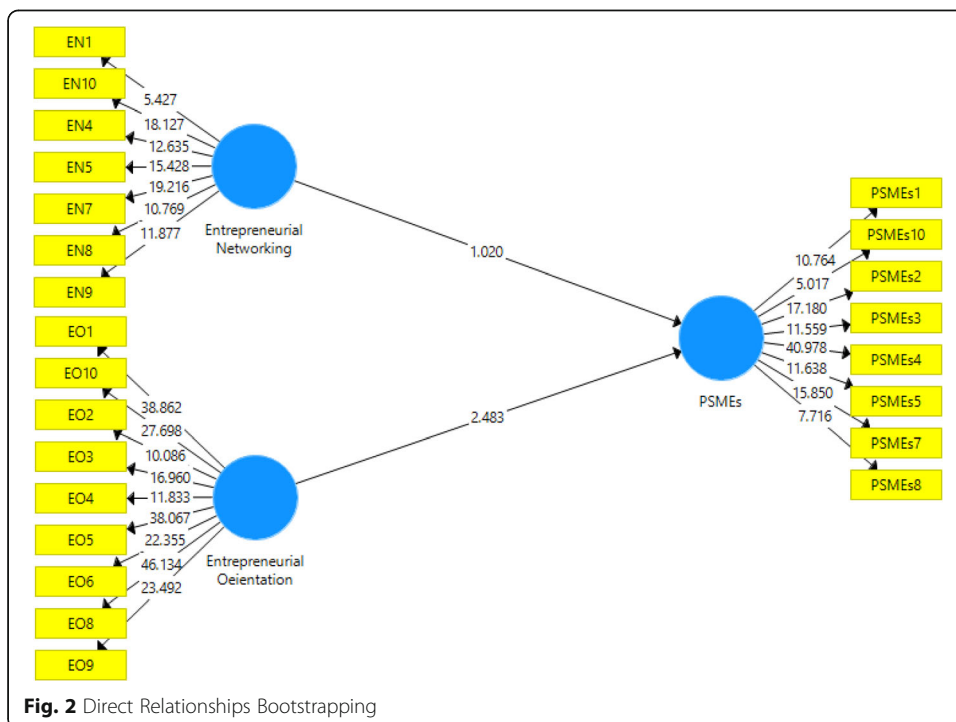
EN1
EN10
EN4
EN5
EN7
EN8
EN9

5.427
18.127
12.635
15.428
19.216
10.769
11.877

Entrepreneurial Networking

1.020

EO1
EO10
EO2
EO3
EO4
EO5
EO6
EO8
EO9

38.862
27.698
10.086
16.960
11.833
38.067
22.355
46.134
23.492

Entrepreneurial Oeientation

2.483

PSMEs

10.764
5.017
17.180
11.559
40.978
11.638
15.850
7.716

PSMEs1
PSMEs10
PSMEs2
PSMEs3
PSMEs4
PSMEs5
PSMEs7
PSMEs8

**Fig. 2** Direct Relationships Bootstrapping